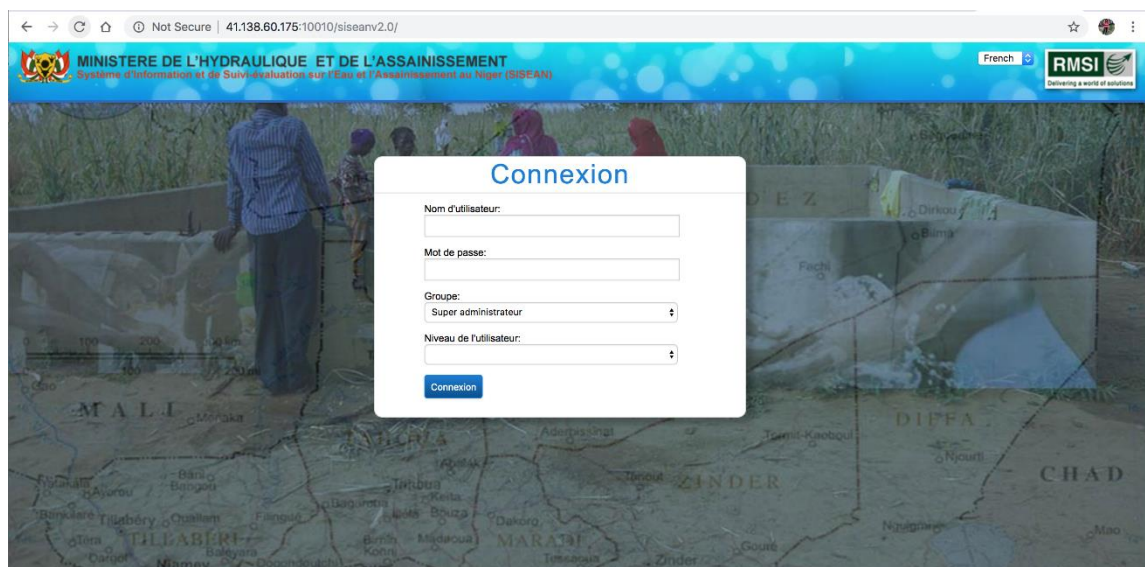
Not Secure | 41.138.60.175:10010/siseanv2.0/

MINISTERE DE L'HYDRAULIQUE ET DE L'ASSAINISSEMENT
Système d'Information et de Suivi-évaluation sur l'Eau et l'Assainissement au Niger (SISEAN)

French

RMSI
Delivering a world of solutions

Connexion

Nom d'utilisateur:

Mot de passe:

Groupe:
Super administrateur

Niveau de l'utilisateur:

Connexion

MALI
DIFFA
CHAD
ZINDER
MARADI
TILLABERI
Dirkou
Bilma
Fachi
Agadez
N'Guigmi
Mao
Zinder
Goure
Tessaoua
Dakoro
Keita
Bouza
Tahoua
Bani Bangou
Ayorou
Tillabéry
Ouallam
Filingué
Tera
Mamey
Menaka
Tanout
Termit-Kaoboul
Nguru
Birnin Konni